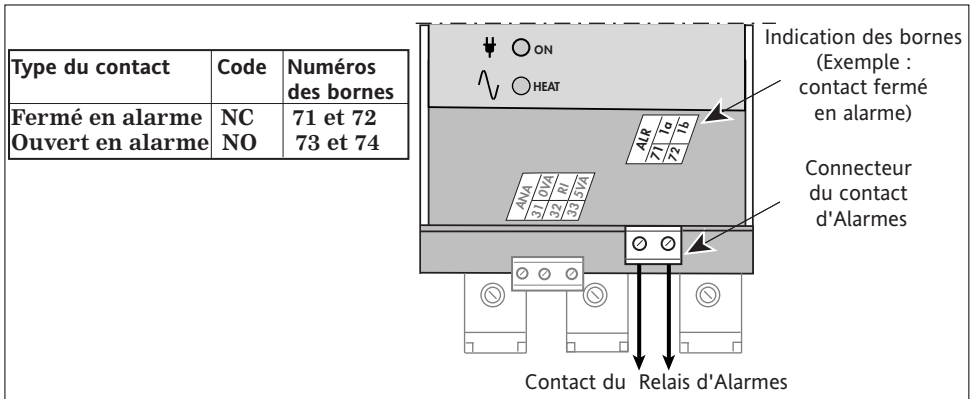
| Type du contact | Code | Numéros des bornes |
|---|---|---|
| Fermé en alarme | NC | 71 et 72 |
| Ouvert en alarme | NO | 73 et 74 |

ON

HEAT

Indication des bornes (Exemple : contact fermé en alarme)

ALR
71 1a
72 1b

ANA
31 0VA
32 RI
33 5VA

Connecteur du contact d'Alarmes

Contact du Relais d'Alarmes